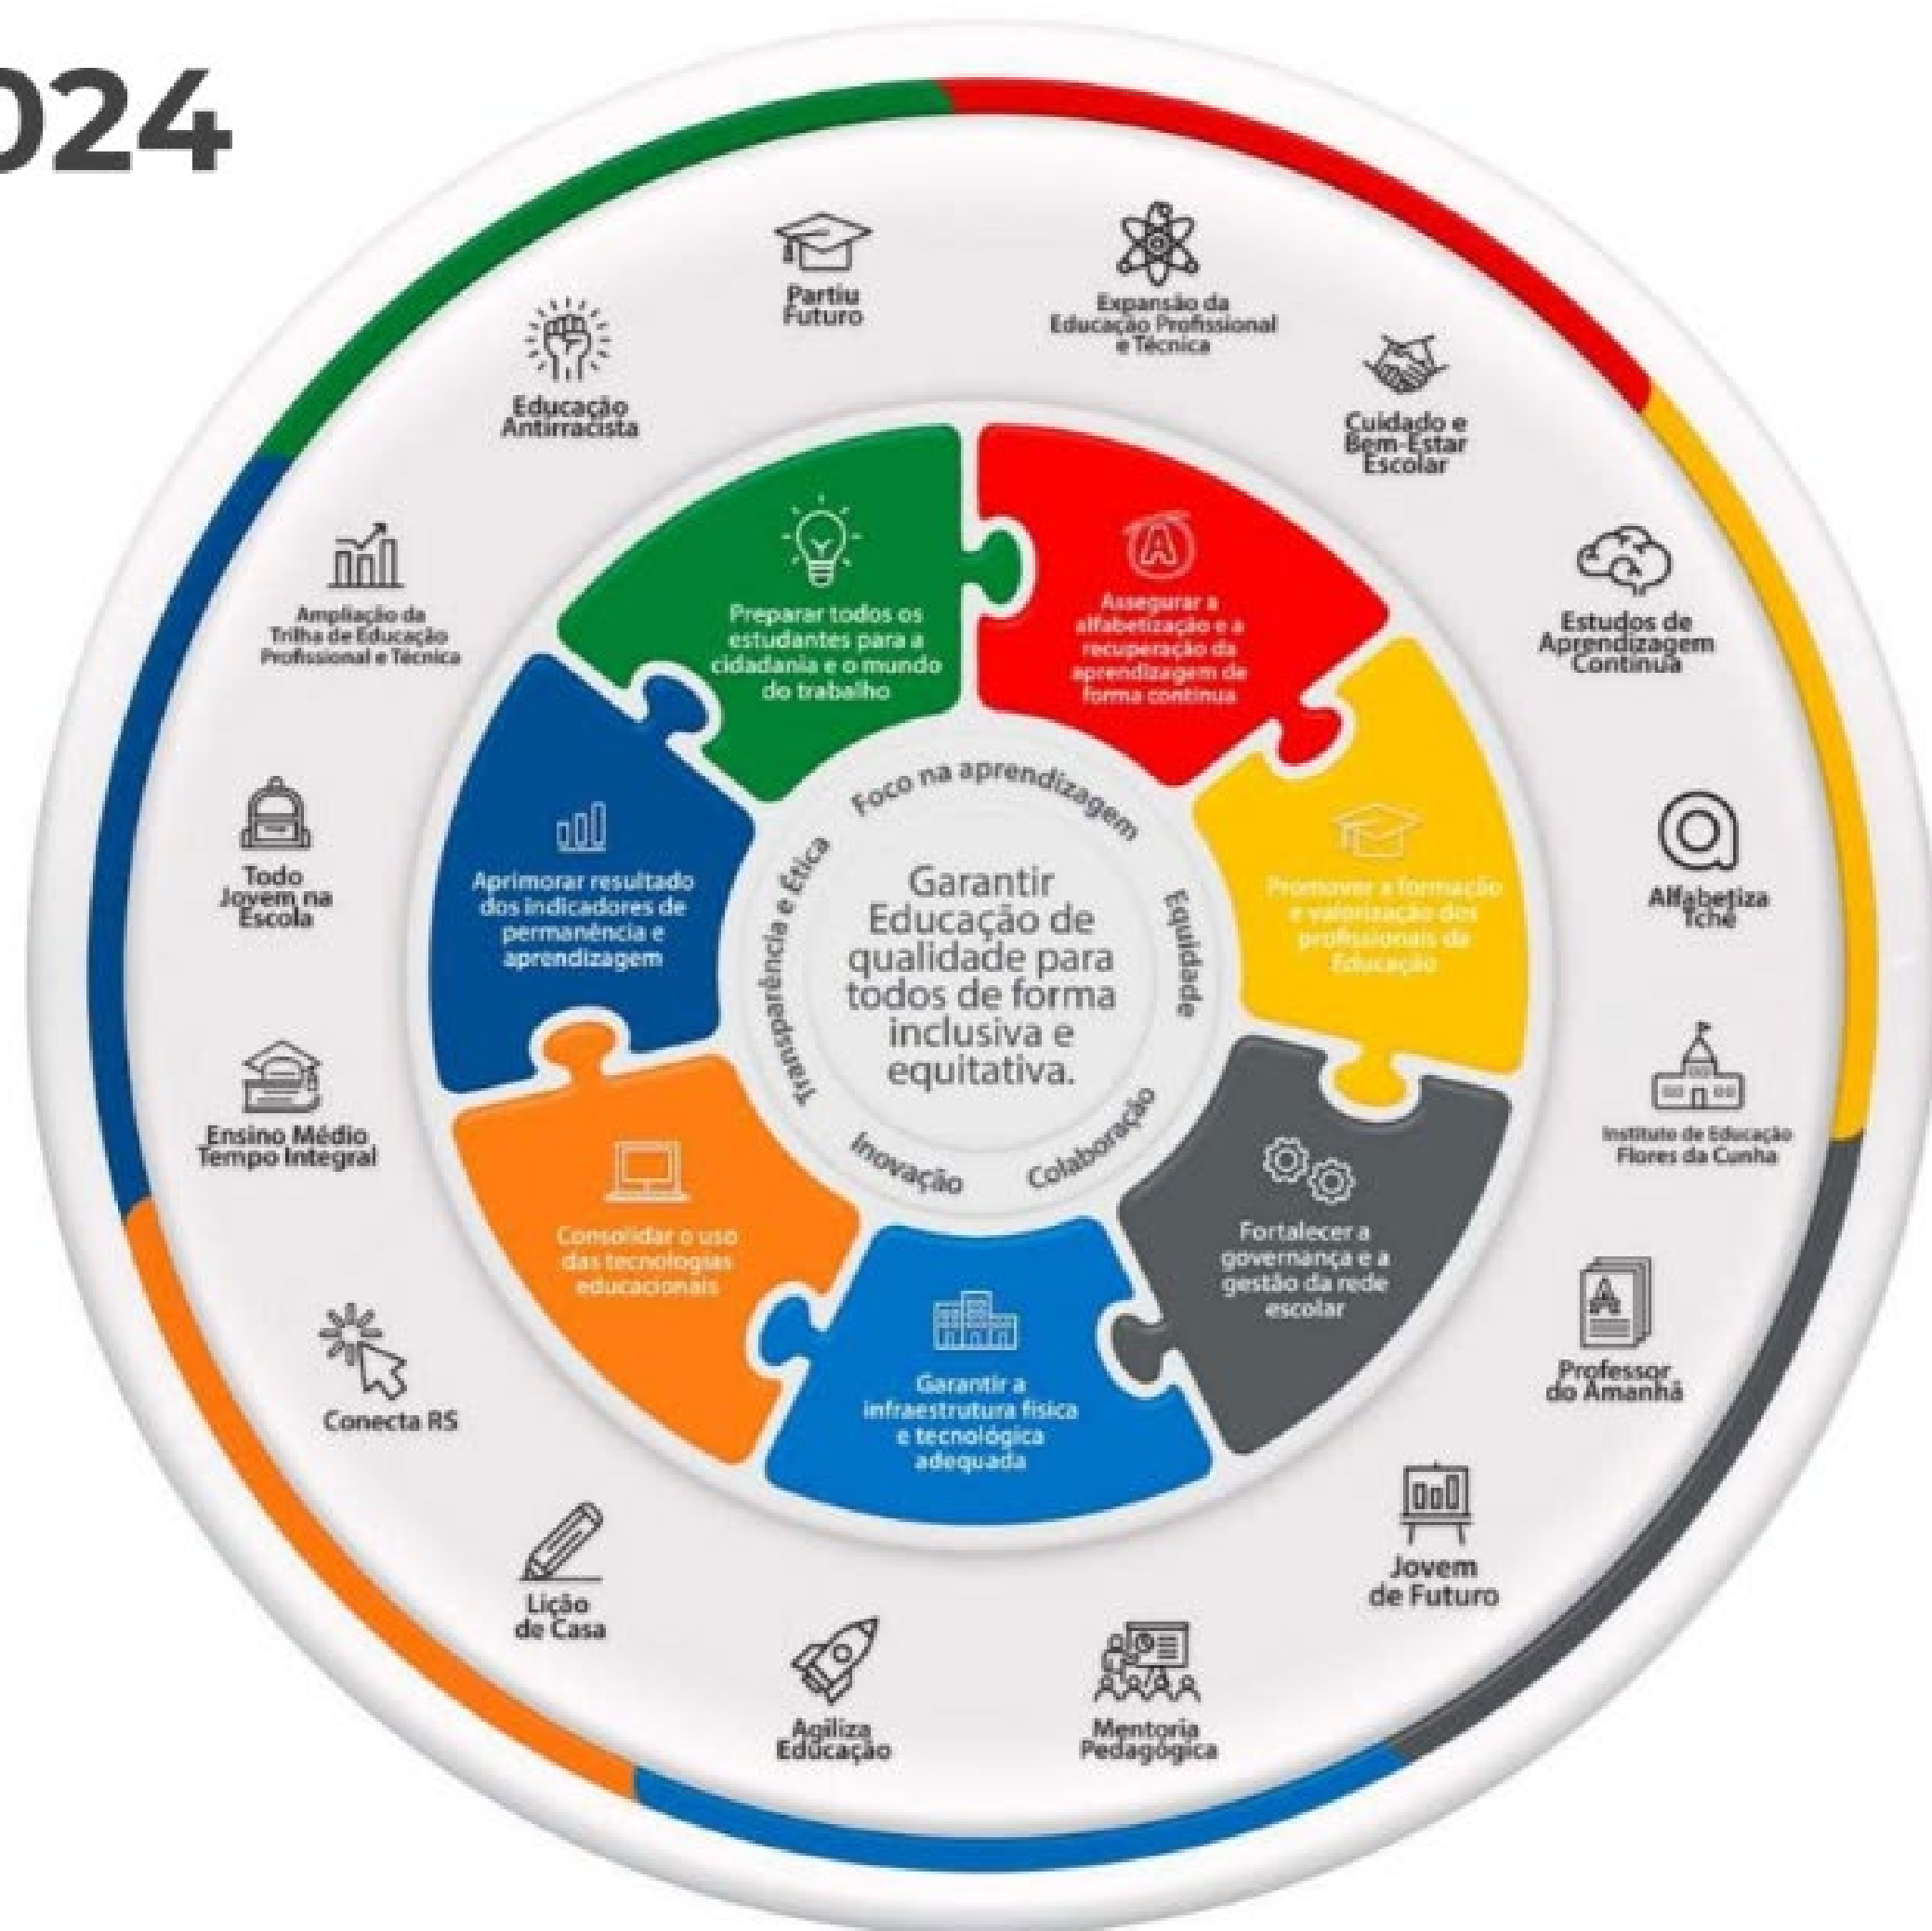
024

Partiu Futuro

Expansão da Educação Profissional e Técnica

Cuidado e Bem-Estar Escolar

Estudos de Aprendizagem Contínua

Alfabetiza Tchê

Instituto de Educação Flores da Cunha

Professor do Amanhã

Jovem de Futuro

Mentoria Pedagógica

Agiliza Educação

Lição de Casa

Conecta RS

Ensino Médio Tempo Integral

Todo Jovem na Escola

Ampliação da Trilha de Educação Profissional e Técnica

Educação Antirracista

Preparar todos os estudantes para a cidadania e o mundo do trabalho

Assegurar a alfabetização e a recuperação da aprendizagem de forma contínua

Promover a formação e valorização dos profissionais da Educação

Fortalecer a governança e a gestão da rede escolar

Garantir a infraestrutura física e tecnológica adequada

Consolidar o uso das tecnologias educacionais

Aprimorar resultado dos indicadores de permanência e aprendizagem

Foco na aprendizagem

Equidade

Colaboração

Inovação

Transparência e Ética

Garantir Educação de qualidade para todos de forma inclusiva e equitativa.